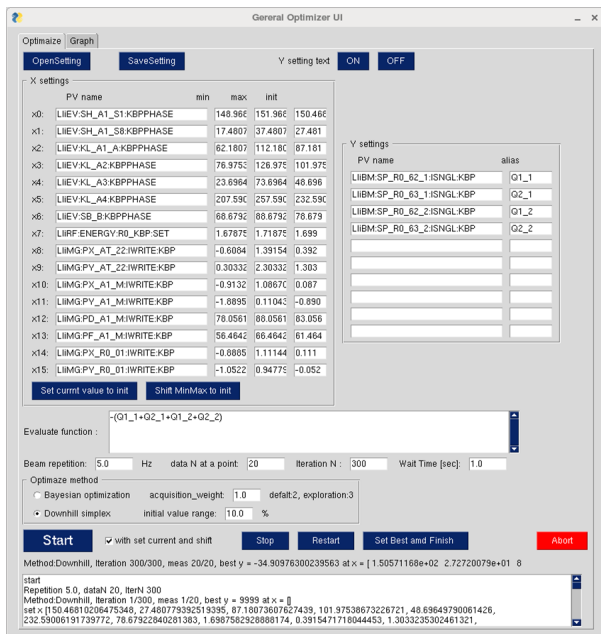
Gereral Optimizer UI

Optimaize | Graph

OpenSetting | SaveSetting | Y setting text | ON | OFF

X settings

| | PV name | min | max | init |
|---|---|---|---|---|
| x0: | LIiEV:SH_A1_S1:KBPPHASE | 148.966 | 151.966 | 150.466 |
| x1: | LIiEV:SH_A1_S8:KBPPHASE | 17.4807 | 37.4807 | 27.481 |
| x2: | LIiEV:KL_A1_A:KBPPHASE | 62.1807 | 112.180 | 87.181 |
| x3: | LIiEV:KL_A2:KBPPHASE | 76.9753 | 126.975 | 101.975 |
| x4: | LIiEV:KL_A3:KBPPHASE | 23.6964 | 73.6964 | 48.696 |
| x5: | LIiEV:KL_A4:KBPPHASE | 207.590 | 257.590 | 232.590 |
| x6: | LIiEV:SB_B:KBPPHASE | 68.6792 | 88.6792 | 78.679 |
| x7: | LIiRF:ENERGY:R0_KBP:SET | 1.67875 | 1.71875 | 1.699 |
| x8: | LIiMG:PX_AT_22:IWRITE:KBP | -0.6084 | 1.39154 | 0.392 |
| x9: | LIiMG:PY_AT_22:IWRITE:KBP | 0.30332 | 2.30332 | 1.303 |
| x10: | LIiMG:PX_A1_M:IWRITE:KBP | -0.9132 | 1.08670 | 0.087 |
| x11: | LIiMG:PY_A1_M:IWRITE:KBP | -1.8895 | 0.11043 | -0.890 |
| x12: | LIiMG:PD_A1_M:IWRITE:KBP | 78.0561 | 88.0561 | 83.056 |
| x13: | LIiMG:PF_A1_M:IWRITE:KBP | 56.4642 | 66.4642 | 61.464 |
| x14: | LIiMG:PX_R0_01:IWRITE:KBP | -0.8885 | 1.11144 | 0.111 |
| x15: | LIiMG:PY_R0_01:IWRITE:KBP | -1.0522 | 0.94779 | -0.052 |

Set curmt value to init | Shift MinMax to init

Y settings

| PV name | alias |
|---|---|
| LIiBM:SP_R0_62_1:ISNGL:KBP | Q1_1 |
| LIiBM:SP_R0_63_1:ISNGL:KBP | Q2_1 |
| LIiBM:SP_R0_62_2:ISNGL:KBP | Q1_2 |
| LIiBM:SP_R0_63_2:ISNGL:KBP | Q2_2 |

Evaluate function : -(Q1_1+Q2_1+Q1_2+Q2_2)

Beam repetition: 5.0 Hz data N at a point: 20 Iteration N : 300 Wait Time [sec]: 1.0

Optimaze method
Bayesian optimization acquisition_weight: 1.0 defalt:2, exploration:3
Downhill simplex initial value range: 10.0 %

Start | with set current and shift | Stop | Restart | Set Best amd Finish | Abort

Method:Downhill, Iteration 300/300, meas 20/20, best y = -34.90976030239563 at x = [ 1.50571168e+02 2.72720079e+01 8

start
Repetition 5.0, dataN 20, iterN 300
Method:Downhill, Iteration 1/300, meas 1/20, best y = 9999 at x = []
set x [150.46810206475348, 27.480779392519335, 87.18073607627439, 101.97538673226721, 48.69649790061426, 232.59006191739772, 78.67922840281383, 1.6987582988881 74, 0.3915471718044453, 1.3033235302461321,